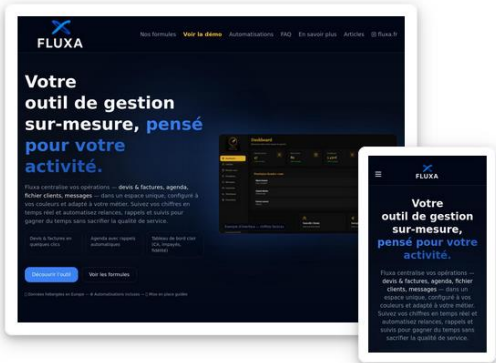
FLUXA

Nos formules Voir la démo Automatisations FAQ En savoir plus Articles fluxa.fr

Votre outil de gestion sur-mesure, pensé pour votre activité.

Fluxa centralise vos opérations — devis & factures, agenda, fichier clients, messages — dans un espace unique, configuré à vos couleurs et adapté à votre métier. Suivez vos chiffres en temps réel et automatisez relances, rappels et suivis pour gagner du temps sans sacrifier la qualité de service.

Devis & factures en quelques clics

Agenda avec rappels automatiques

Tableau de bord clair (CA, impayés, tâches)

Découvrir l'outil Voir les formules

Données hébergées en Europe · Automatisations incluses · Mise en place guidée

Dashboard

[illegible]

FLUXA

Votre outil de gestion sur-mesure, pensé pour votre activité.

Fluxa centralise vos opérations — devis & factures, agenda, fichier clients, messages — dans un espace unique, configuré à vos couleurs et adapté à votre métier. Suivez vos chiffres en temps réel et automatisez relances, rappels et suivis pour gagner du temps sans sacrifier la qualité de service.